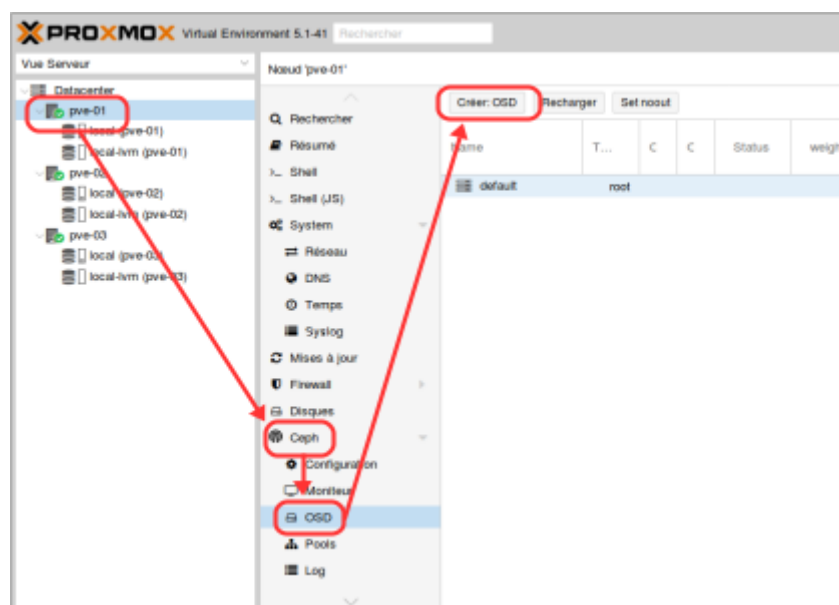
PROXMOX Virtual Environment 5.1-41 Rechercher

Vue Serveur

Datacenter
pve-01
local (pve-01)
local-lvm (pve-01)
pve-02
local (pve-02)
local-lvm (pve-02)
pve-03
local (pve-03)
local-lvm (pve-03)

Nœud 'pve-01'

Rechercher
Résumé
Shell
Shell (JS)
System
Réseau
DNS
Temps
Syslog
Mises à jour
Firewall
Disques
Ceph
Configuration
Moniteur
OSD
Pools
Log

Créer: OSD
Recharger
Set noout

| Name | T... | C | C | Status | weig |
|---|---|---|---|---|---|
| default | root | | | | |